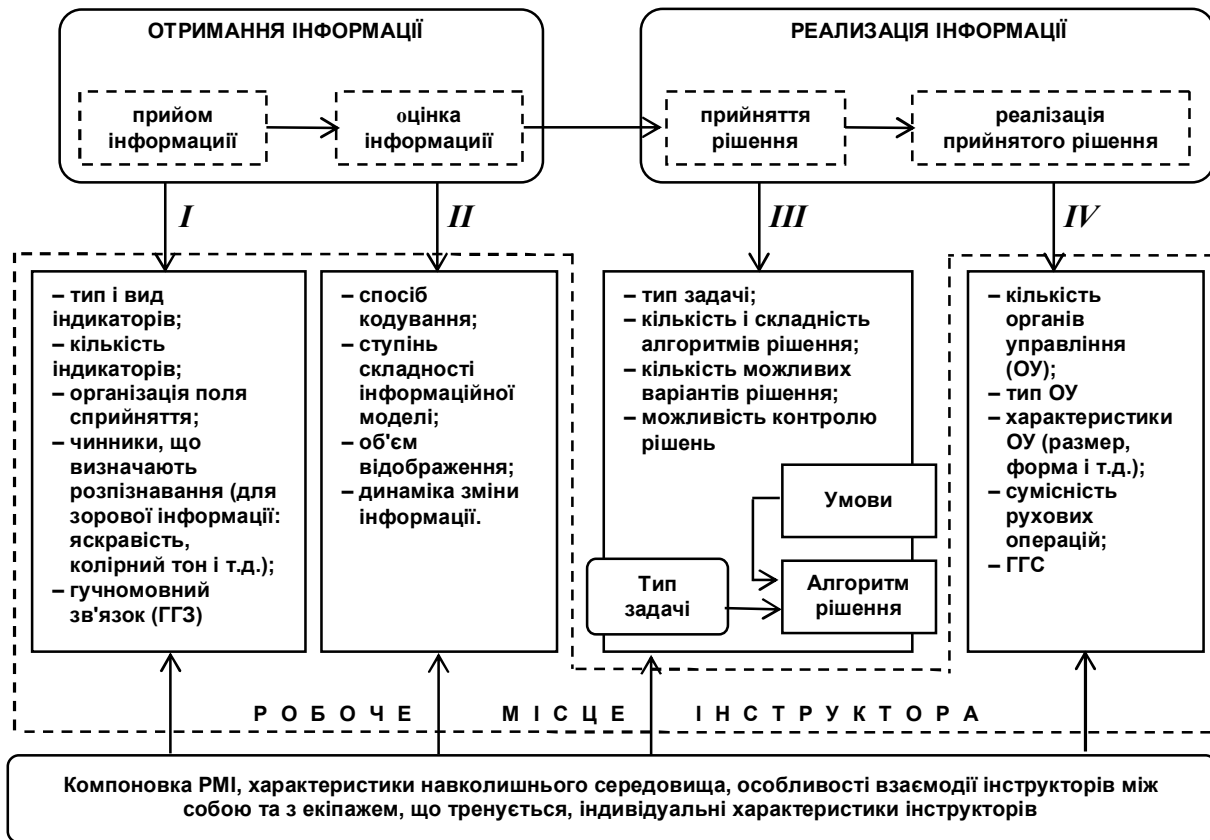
ОТРИМАННЯ ІНФОРМАЦІЇ

прийом інформациії

оцінка інформациії

РЕАЛИЗАЦІЯ ІНФОРМАЦІЇ

прийняття рішення

реалізація прийнятого рішення

I

II

III

IV

– тип і вид індикаторів;
– кількість індикаторів;
– організація поля сприйняття;
– чинники, що визначають розпізнавання (для зорової інформації: яскравість, колірний тон і т.д.);
– гучномовний зв'язок (ГГЗ)

– спосіб кодування;
– ступінь складності інформаційної моделі;
– об'єм відображення;
– динаміка зміни інформації.

– тип задачі;
– кількість і складність алгоритмів рішення;
– кількість можливих варіантів рішення;
– можливість контролю рішень

Умови

Тип задачі

Алгоритм рішення

– кількість органів управління (ОУ);
– тип ОУ
– характеристики ОУ (размер, форма і т.д.);
– сумісність рухових операцій;
– ГГС

Р О Б О Ч Е М І С Ц Е І Н С Т Р У К Т О Р А

Компоновка РМІ, характеристики навколишнього середовища, особливості взаємодії інструкторів між собою та з екіпажем, що тренується, індивідуальні характеристики інструкторів